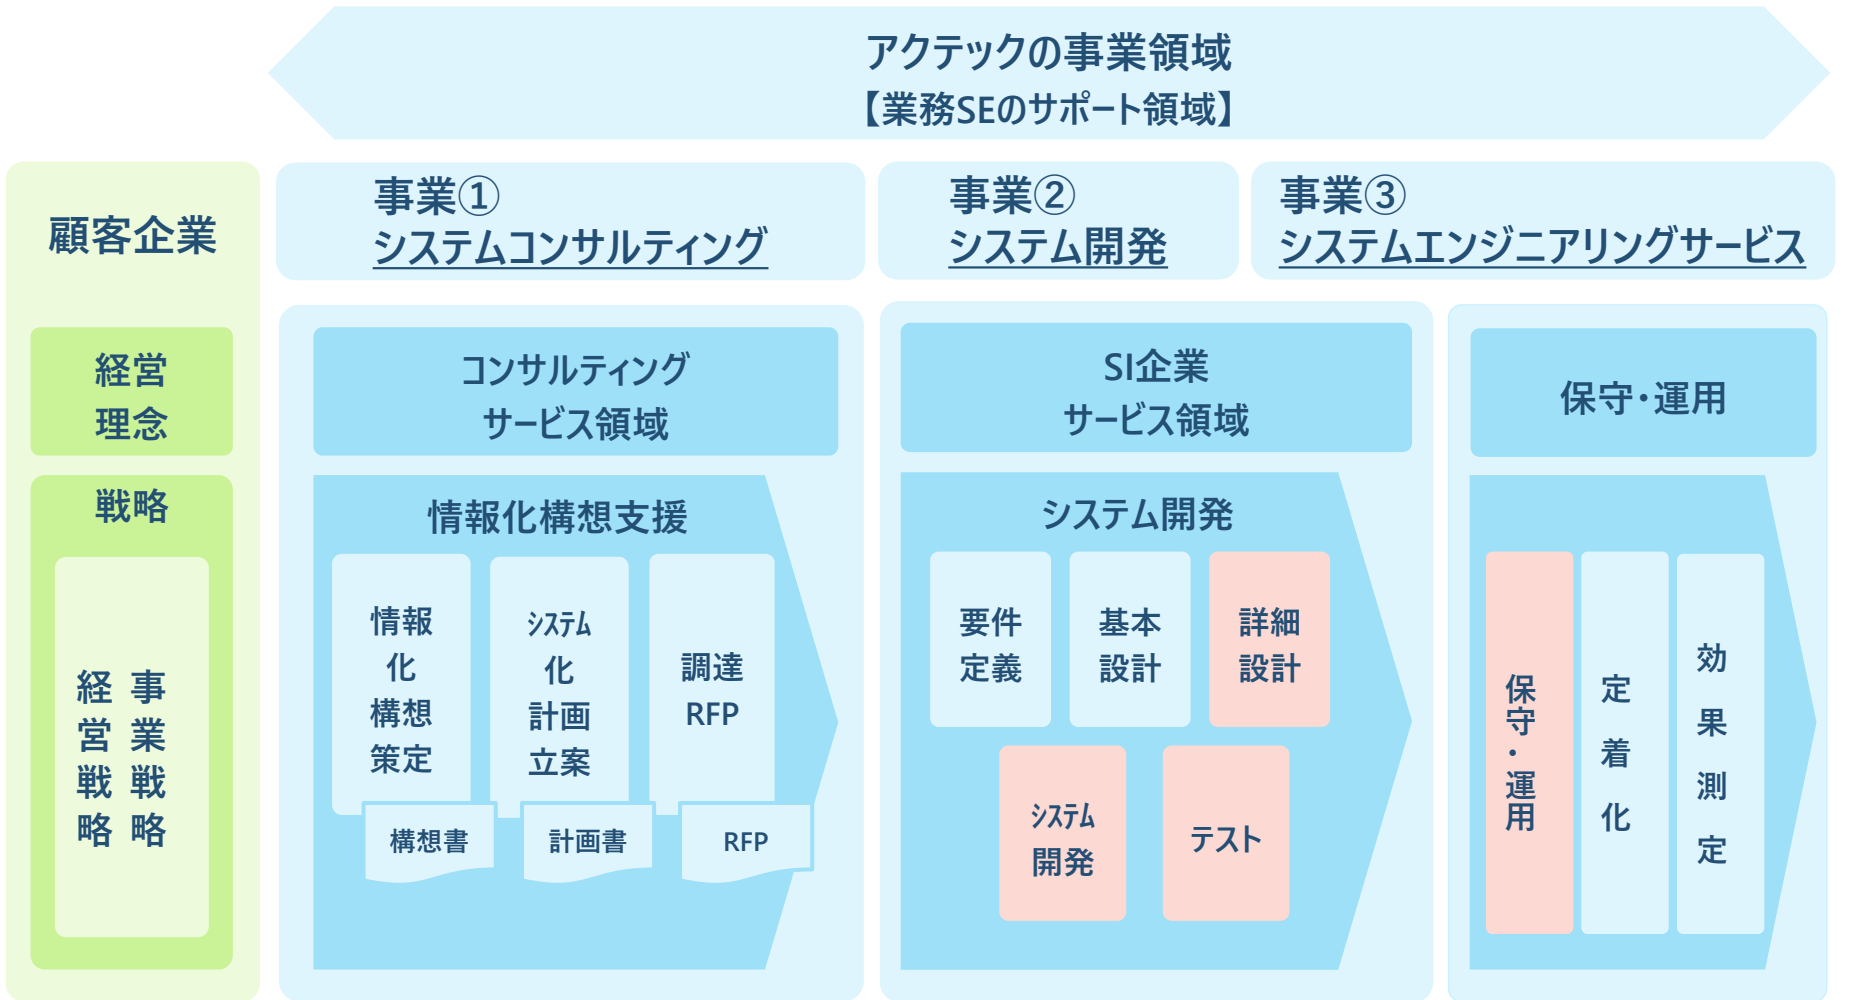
アクテックの事業領域
【業務SEのサポート領域】

顧客企業

経営理念

戦略

事業戦略

経営戦略

事業①
システムコンサルティング

事業②
システム開発

事業③
システムエンジニアリングサービス

コンサルティング
サービス領域

情報化構想支援

情報化構想策定

ｼｽﾃﾑ化計画立案

調達RFP

構想書

計画書

RFP

SI企業
サービス領域

システム開発

要件定義

基本設計

詳細設計

ｼｽﾃﾑ開発

テスト

保守・運用

保守・運用

定着化

効果測定